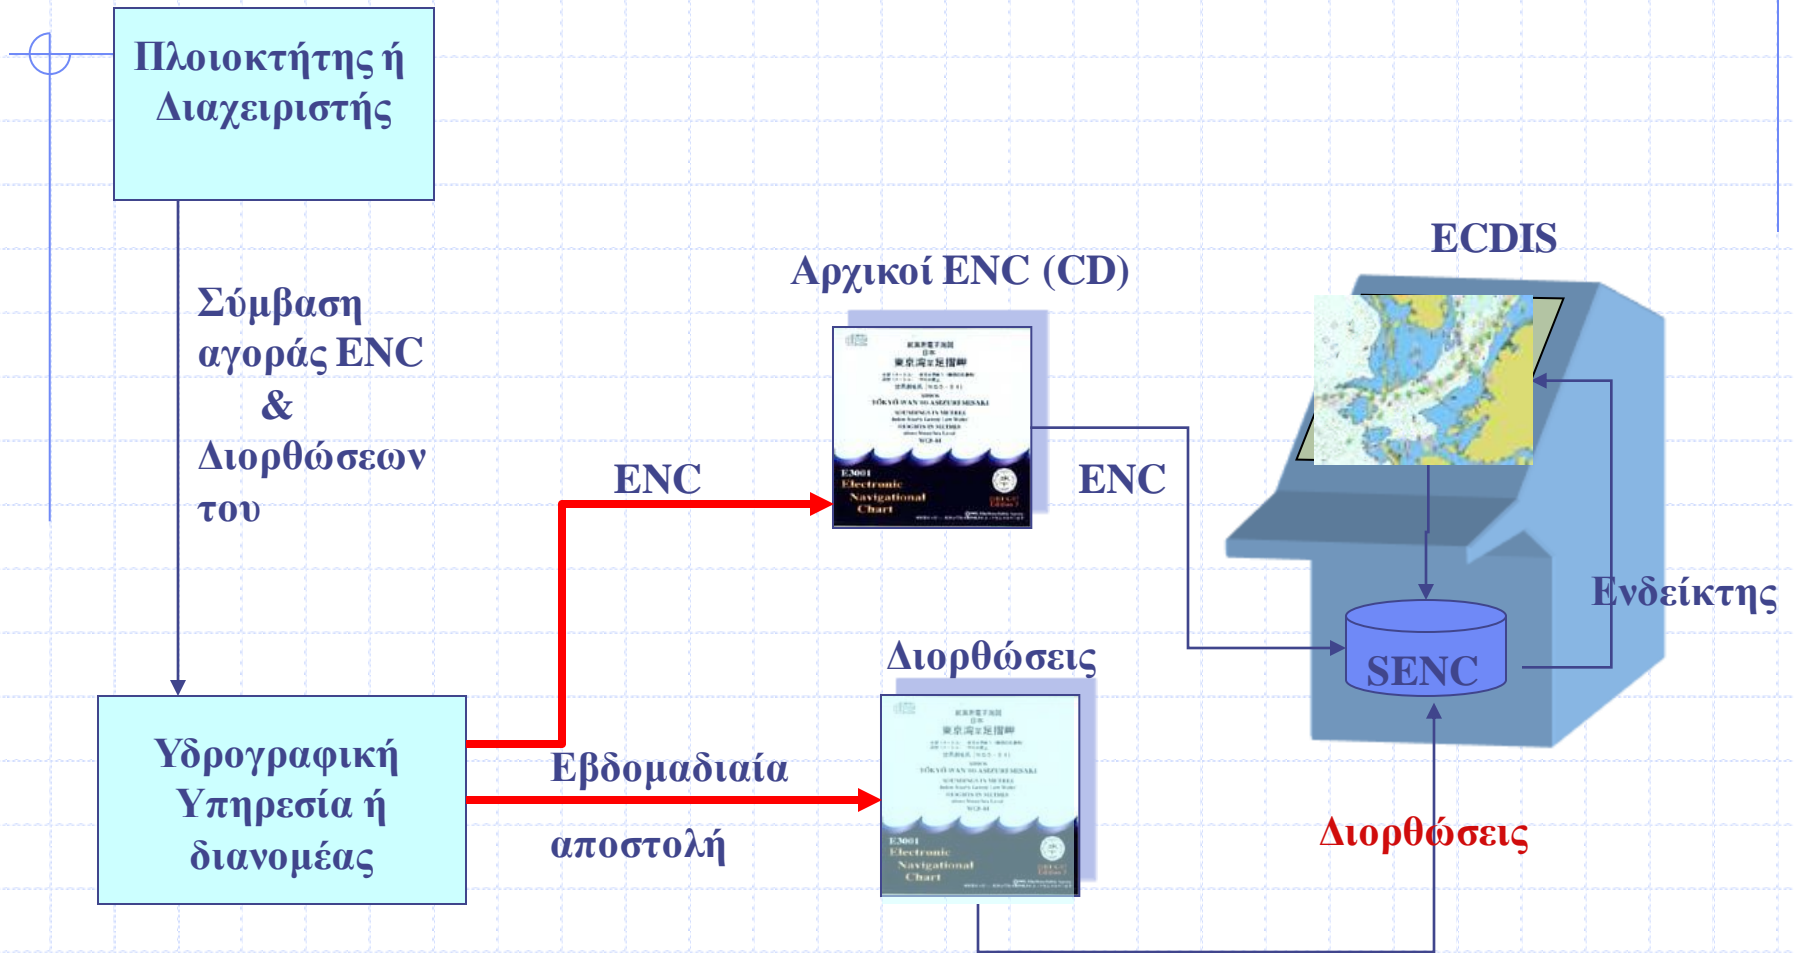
Πλοιοκτήτης ή Διαχειριστής

Σύμβαση αγοράς ENC & Διορθώσεων του

Υδρογραφική Υπηρεσία ή διανομέας

ENC

Αρχικοί ENC (CD)

E3001 Electronic Navigational Chart

ENC

ECDIS

Ενδείκτης

SENC

Διορθώσεις

Εβδομαδιαία αποστολή

E3001 Electronic Navigational Chart

Διορθώσεις